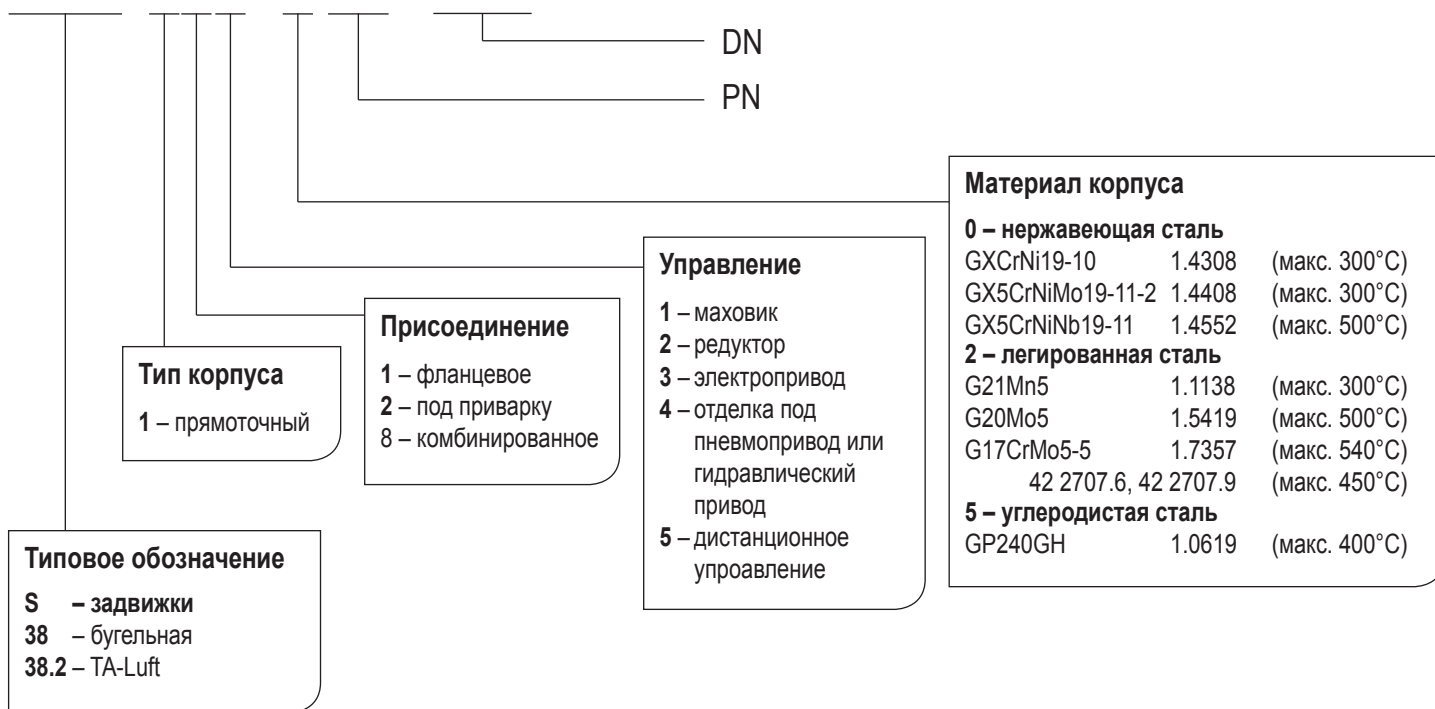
DN

PN

Материал корпуса

0 – нержавеющая сталь

| | | |
|---|---|---|
| GXCrNi19-10 | 1.4308 | (макс. 300°C) |
| GX5CrNiMo19-11-2 | 1.4408 | (макс. 300°C) |
| GX5CrNiNb19-11 | 1.4552 | (макс. 500°C) |

2 – легированная сталь

| | | |
|---|---|---|
| G21Mn5 | 1.1138 | (макс. 300°C) |
| G20Mo5 | 1.5419 | (макс. 500°C) |
| G17CrMo5-5 | 1.7357 | (макс. 540°C) |
| | 42 2707.6, 42 2707.9 | (макс. 450°C) |

5 – углеродистая сталь

| | | |
|---|---|---|
| GP240GH | 1.0619 | (макс. 400°C) |

Управление

1 – маховик
2 – редуктор
3 – электропривод
4 – отделка под пневмопривод или гидравлический привод
5 – дистанционное упроавление

Присоединение

1 – фланцевое
2 – под приварку
8 – комбинированное

Тип корпуса

1 – прямоточный

Типовое обозначение

S – задвижки
38 – бугельная
38.2 – TA-Luft